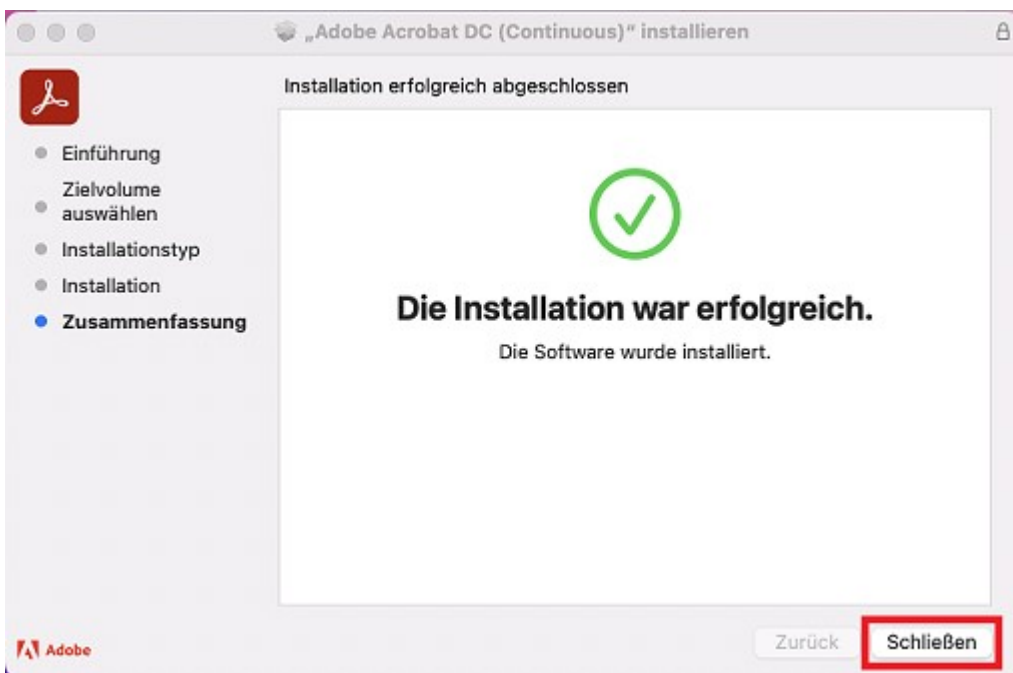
„Adobe Acrobat DC (Continuous)“ installieren

Installation erfolgreich abgeschlossen

Einführung
Zielvolume auswählen
Installationstyp
Installation
Zusammenfassung

Die Installation war erfolgreich.

Die Software wurde installiert.

Adobe

Zurück

Schließen